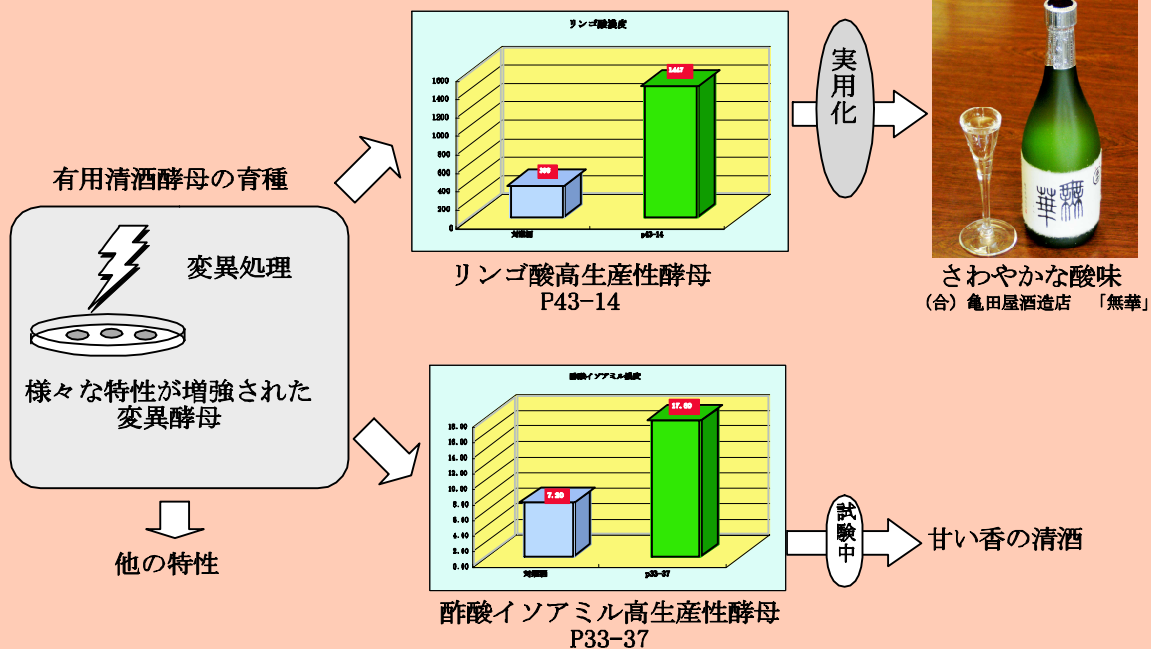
有用清酒酵母の育種

変異処理

様々な特性が増強された変異酵母

他の特性

リンゴ酸濃度

1600
1400
1200
1000
800
600
400
200
0

369
1457

対照株
p43-14

リンゴ酸高生産性酵母
P43-14

実用化

さわやかな酸味
（合）亀田屋酒造店　「無華」

無華

酢酸イソアミル濃度

18.00
16.00
14.00
12.00
10.00
8.00
6.00
4.00
2.00
0.00

7.20
17.60

対照株
p33-37

酢酸イソアミル高生産性酵母
P33-37

試験中

甘い香の清酒